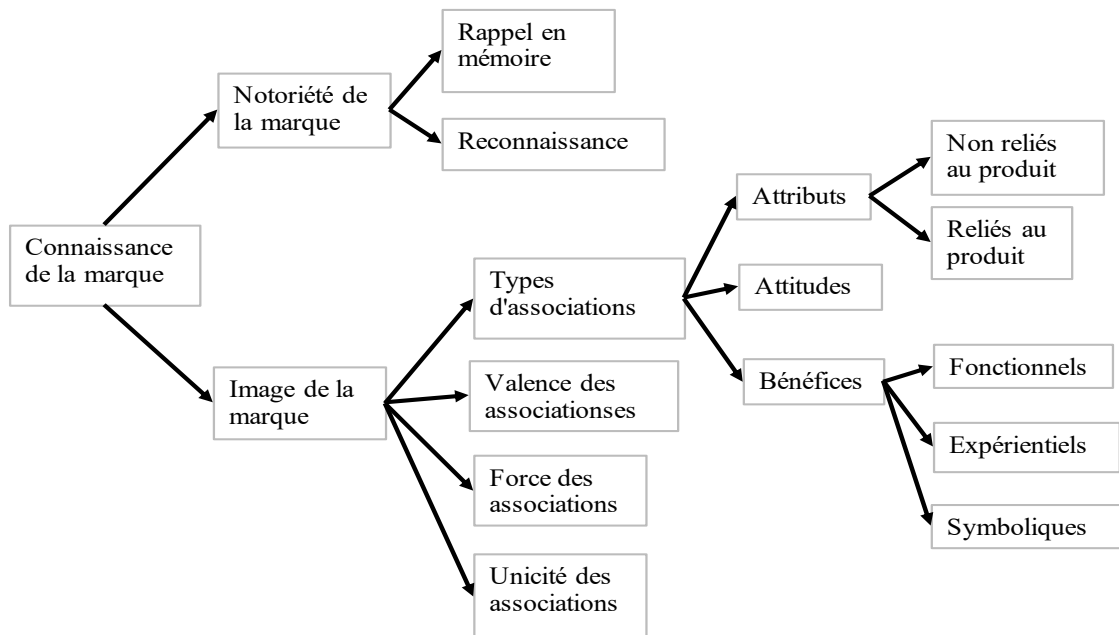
Connaissance de la marque

Notoriété de la marque

Rappel en mémoire

Reconnaissance

Image de la marque

Types d'associations

Attributs

Non reliés au produit

Reliés au produit

Attitudes

Bénéfices

Fonctionnels

Expérientiels

Symboliques

Valence des associationses

Force des associations

Unicité des associations